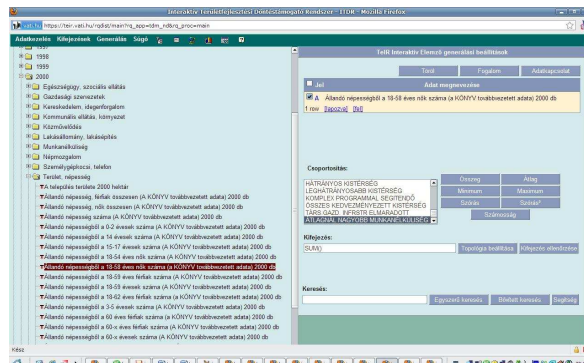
Interaktív Területfejlesztési Döntéstámogató Rendszer - ETDR - Mozilla Firefox

https://teir.vati.hu/rqdist/main?rq_app=tdm_ndkrq_proc=main

Adatkorlátok Kifejezések Generálás Súgó

1998
1999
2000
Egészségügy, szociális ellátás
Gazdasági szervezetek
Kereskedelem, idegenforgalom
Kommunális ellátás, környezet
Közművelődés
Lakásállomány, lakásépítés
Munkanélküliség
Népmozgalom
Személygépkocsi, telefon
Terület, népesség
A település területe 2000 hektár
Állandó népesség, férfiak összesen (A KÖNYV továbbvezetett adatai) 2000 db
Állandó népesség, nők összesen (A KÖNYV továbbvezetett adatai) 2000 db
Állandó népesség száma (A KÖNYV továbbvezetett adatai) 2000 db
Állandó népességből a 0-2 évesek száma (A KÖNYV továbbvezetett adatai) 2000 db
Állandó népességből a 14 évesek száma (A KÖNYV továbbvezetett adatai) 2000 db
Állandó népességből a 15-17 évesek száma (A KÖNYV továbbvezetett adatai) 2000 db
Állandó népességből a 18-54 éves nők száma (A KÖNYV továbbvezetett adatai) 2000 db
Állandó népességből a 18-58 éves nők száma (A KÖNYV továbbvezetett adatai) 2000 db
Állandó népességből a 18-59 éves férfiak száma (A KÖNYV továbbvezetett adatai) 2000 db
Állandó népességből a 18-59 évesek száma (A KÖNYV továbbvezetett adatai) 2000 db
Állandó népességből a 18-62 éves férfiak száma (A KÖNYV továbbvezetett adatai) 2000 db
Állandó népességből a 3-5 évesek száma (A KÖNYV továbbvezetett adatai) 2000 db
Állandó népességből a 60 éves férfiak száma (A KÖNYV továbbvezetett adatai) 2000 db
Állandó népességből a 60-x éves férfiak száma (A KÖNYV továbbvezetett adatai) 2000 db
Állandó népességből a 60-x évesek száma (A KÖNYV továbbvezetett adatai) 2000 db

TeIR Interaktív Elemző generálási beállítások

Töröl | Fogalom | Adatkapcsolat

Jel | Adat megnevezése
A | Állandó népességből a 18-58 éves nők száma (A KÖNYV továbbvezetett adatai) 2000 db
1 row Kapcsolat Súgó

Csoportosítás:
HÁTRÁNYOS KISTÉRSÉG
LEGHÁTRÁNYOSABB KISTÉRSÉG
KOMPLEX PROGRAMMAL SEGÍTENDŐ
ÖSSZES KEDVEZMÉNYEZETT KISTÉRSÉG
TÁRS GAZD. INFRSTR ELMARADOTT
ÁTLAGNÁL NAGYOBB MUNKANÉLKÜLISÉG

Összeg | Átlag
Minimum | Maximum
Szórás | Szórás²
Számosság

Kifejezés:
SUM()
Topológia beállítása | Kifejezés ellenőrzése

Keresés:
Egyszerű keresés | Bővített keresés | Segítség

Kész